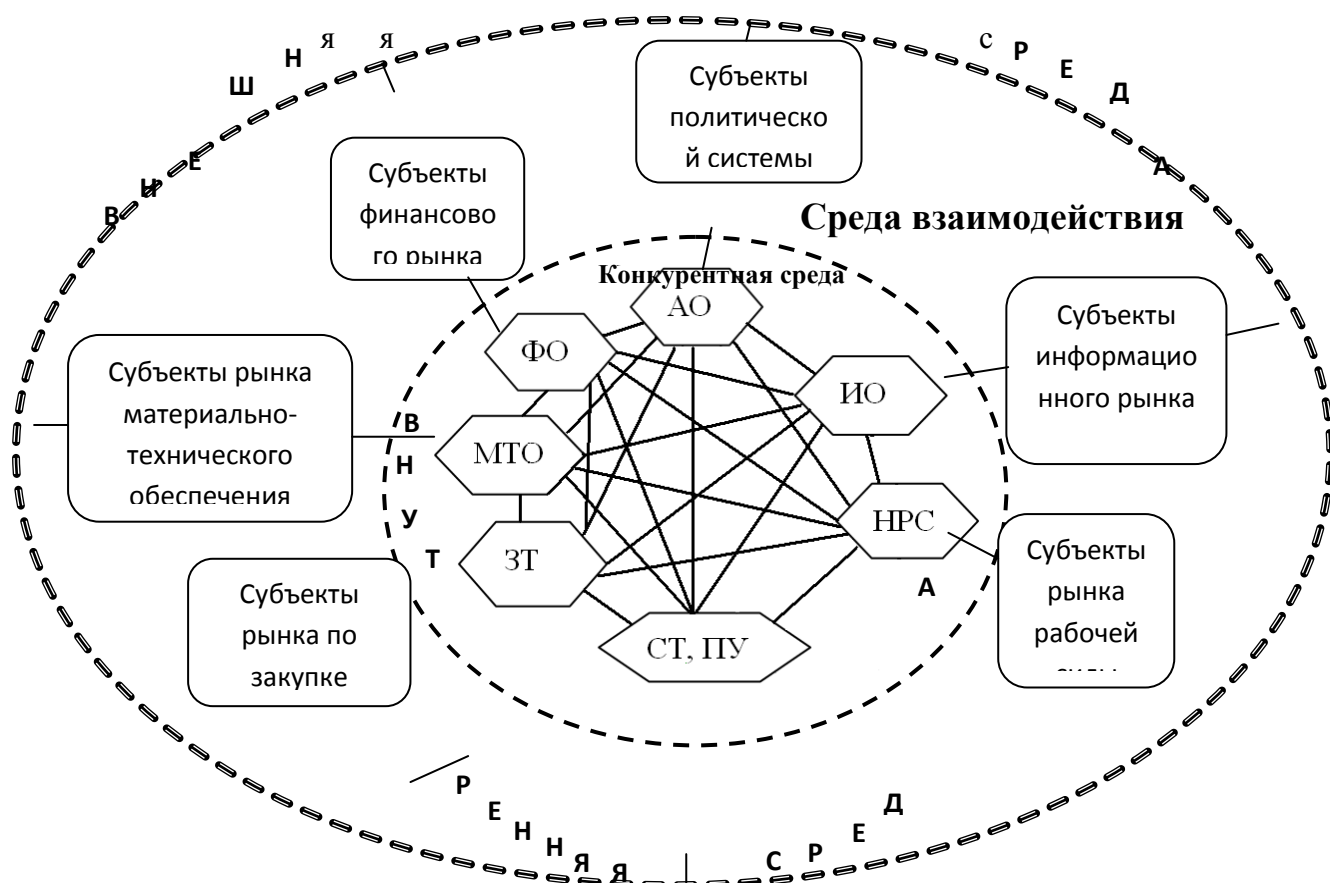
В Н Е Ш Н Я Я С Р Е Д А

Субъекты политической системы

Субъекты финансового рынка

Среда взаимодействия

Конкурентная среда

АО

ФО

ИО

МТО

НРС

ЗТ

СТ, ПУ

Субъекты информационного рынка

Субъекты рынка материально-технического обеспечения

В Н У Т Р Е Н Н Я Я С Р Е Д А

Субъекты рынка по закупке

Субъекты рынка рабочей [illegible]